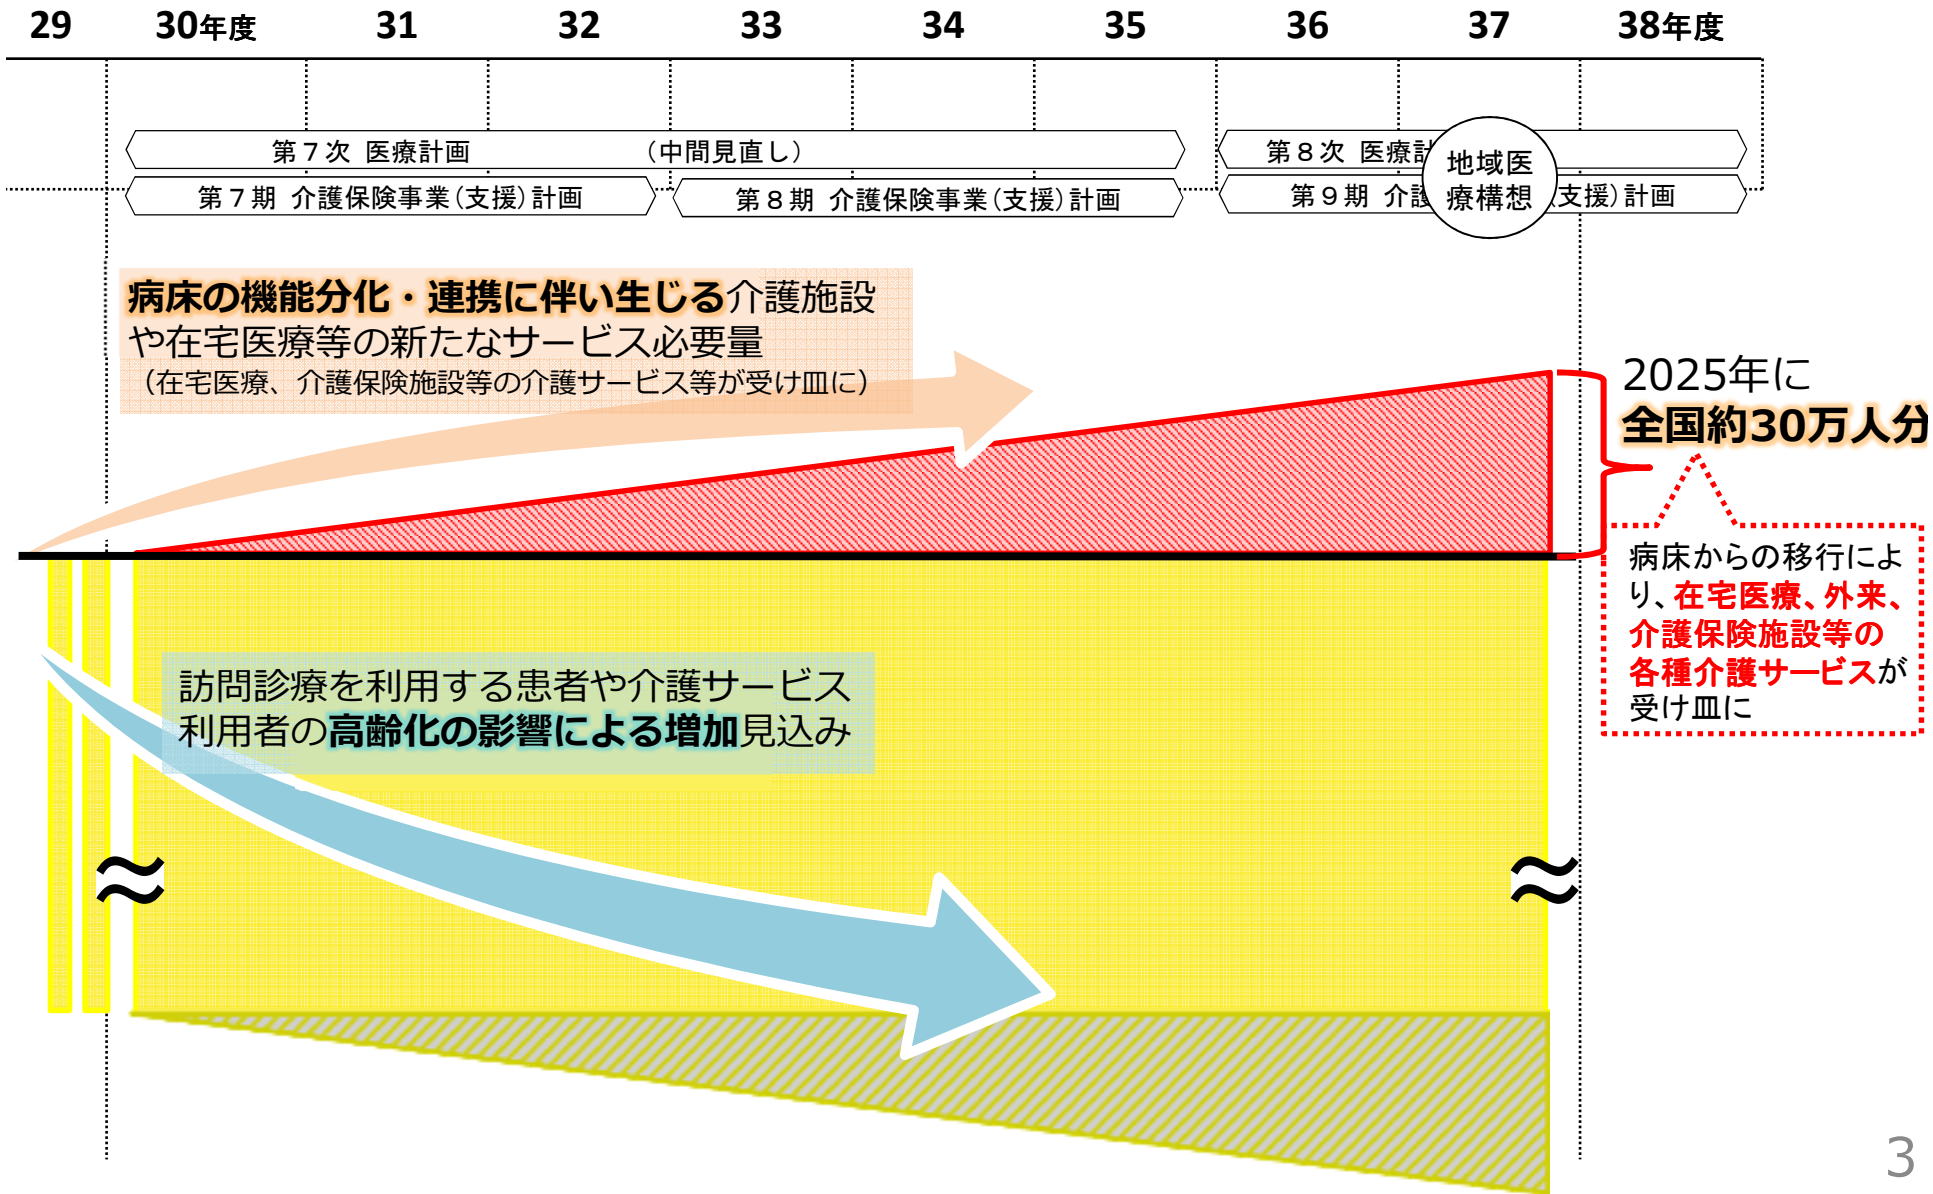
29 30年度 31 32 33 34 35 36 37 38年度

第７次 医療計画 （中間見直し）

第７期 介護保険事業（支援）計画

第８期 介護保険事業（支援）計画

第８次 医療計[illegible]

第９期 介護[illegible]（支援）計画

地域医療構想

病床の機能分化・連携に伴い生じる介護施設や在宅医療等の新たなサービス必要量
（在宅医療、介護保険施設等の介護サービス等が受け皿に）

2025年に
全国約30万人分

病床からの移行により、在宅医療、外来、介護保険施設等の各種介護サービスが受け皿に

訪問診療を利用する患者や介護サービス利用者の高齢化の影響による増加見込み

≈

≈

3